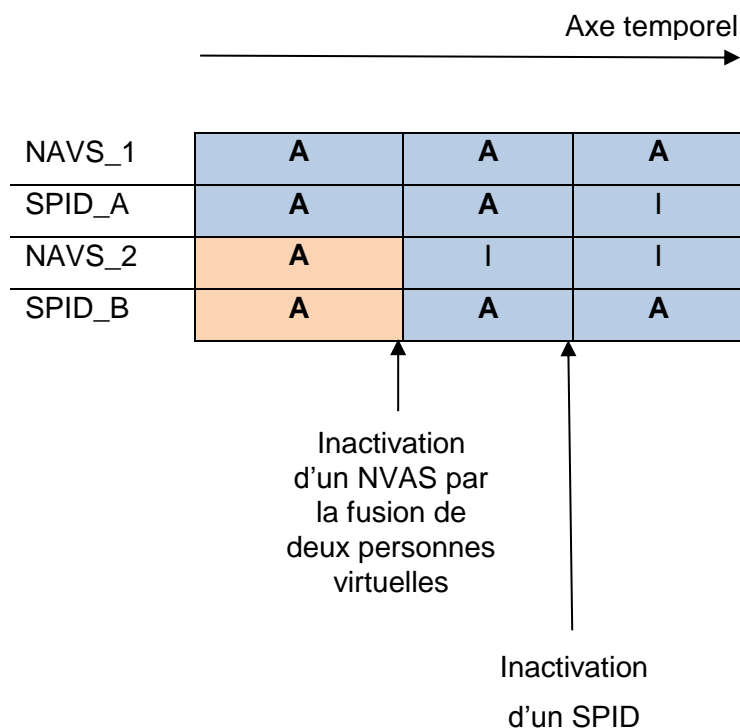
Axe temporel

| NAVS_1 | **A** | **A** | **A** |
|---|---|---|---|
| SPID_A | **A** | **A** | I |
| NAVS_2 | **A** | I | I |
| SPID_B | **A** | **A** | **A** |

Inactivation d'un NVAS par la fusion de deux personnes virtuelles

Inactivation d'un SPID